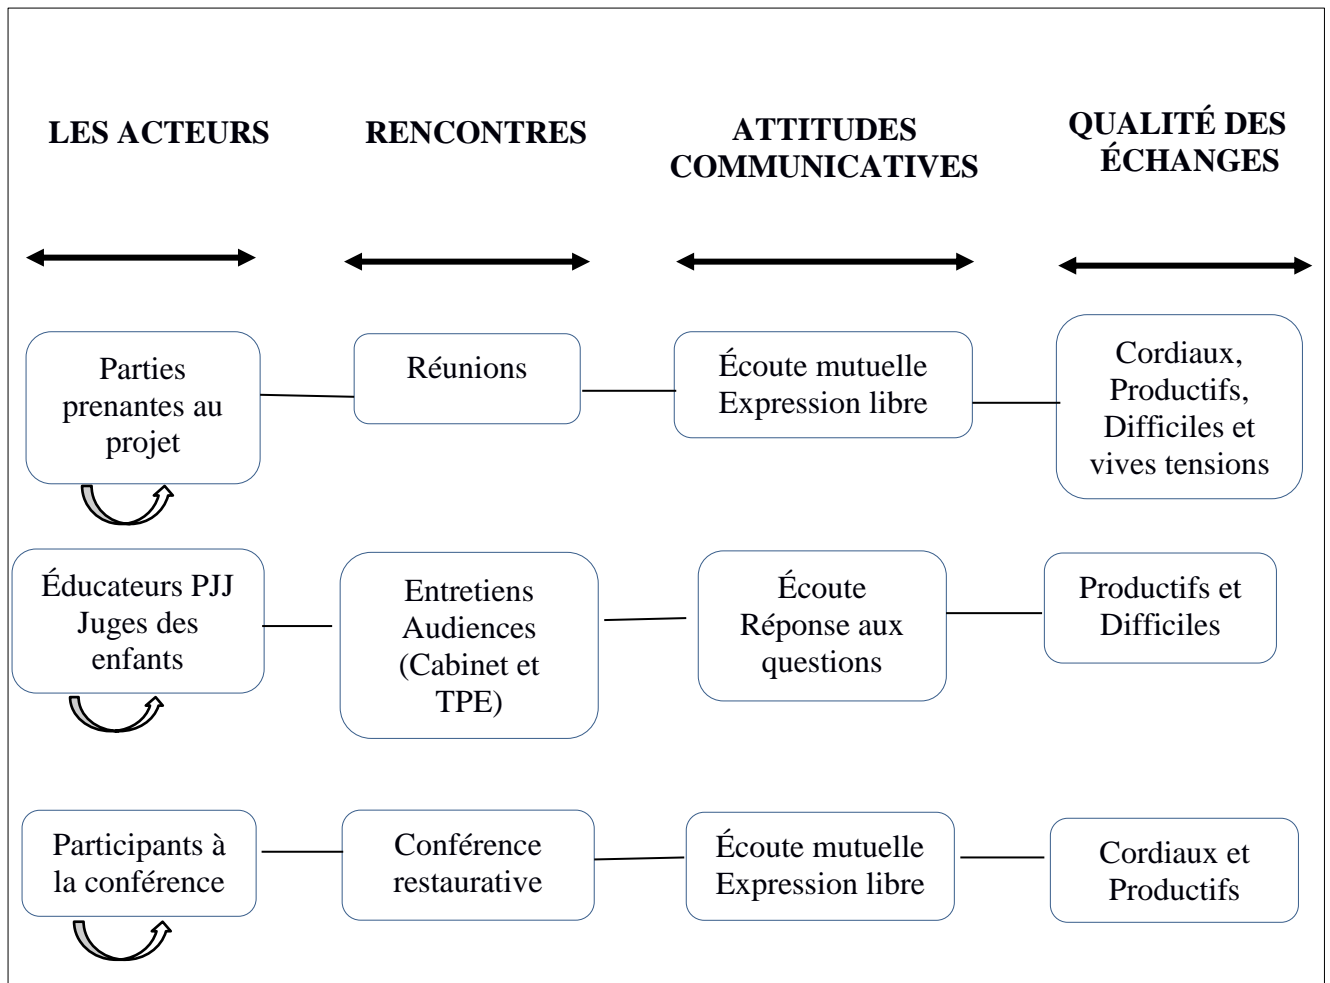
LES ACTEURS

RENCONTRES

ATTITUDES COMMUNICATIVES

QUALITÉ DES ÉCHANGES

Parties prenantes au projet

Réunions

Écoute mutuelle
Expression libre

Cordiaux, Productifs, Difficiles et vives tensions

Éducateurs PJJ
Juges des enfants

Entretiens
Audiences (Cabinet et TPE)

Écoute
Réponse aux questions

Productifs et Difficiles

Participants à la conférence

Conférence restaurative

Écoute mutuelle
Expression libre

Cordiaux et Productifs